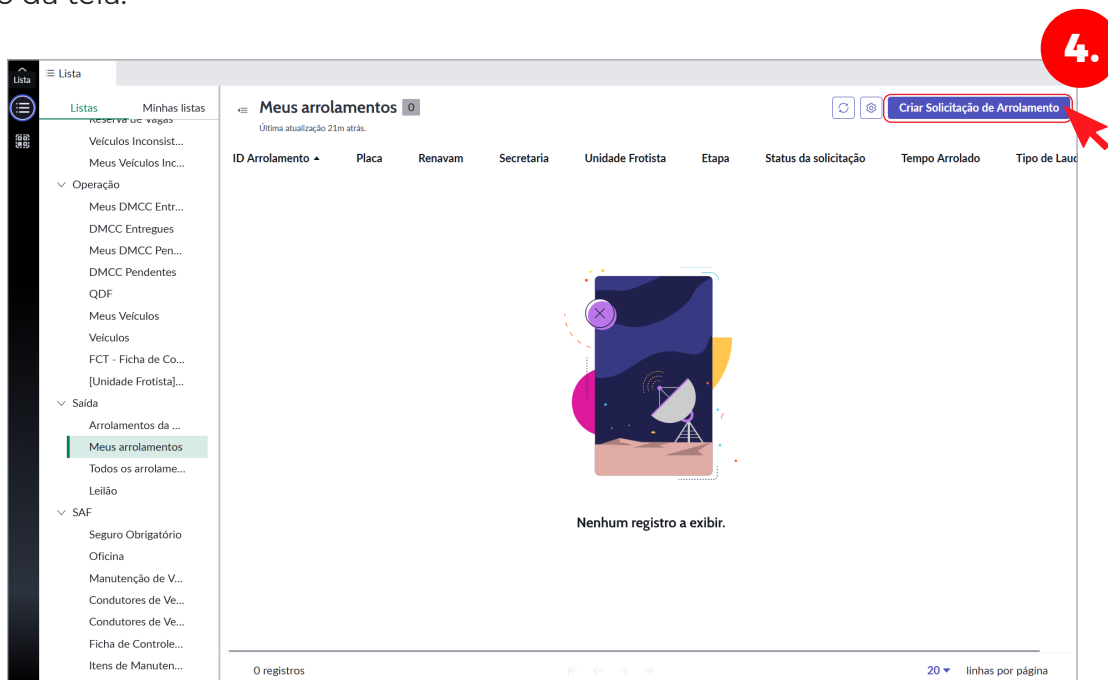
o da tela.

4.

Lista

≡ Lista

Listas Minhas listas

Reserva de Vagas
Veículos Inconsist...
Meus Veículos Inc...
Operação
Meus DMCC Entr...
DMCC Entregues
Meus DMCC Pen...
DMCC Pendentes
QDF
Meus Veículos
Veículos
FCT - Ficha de Co...
[Unidade Frotista]...
Saída
Arrolamentos da ...
Meus arrolamentos
Todos os arrolame...
Leilão
SAF
Seguro Obrigatório
Oficina
Manutenção de V...
Condutores de Ve...
Condutores de Ve...
Ficha de Controle...
Itens de Manuten...

Meus arrolamentos 0
Última atualização 21m atrás.

Criar Solicitação de Arrolamento

| ID Arrolamento ▲ | Placa | Renavam | Secretaria | Unidade Frotista | Etapa | Status da solicitação | Tempo Arrolado | Tipo de Laud |
|---|---|---|---|---|---|---|---|---|

Nenhum registro a exibir.

0 registros

20 ▾ linhas por página